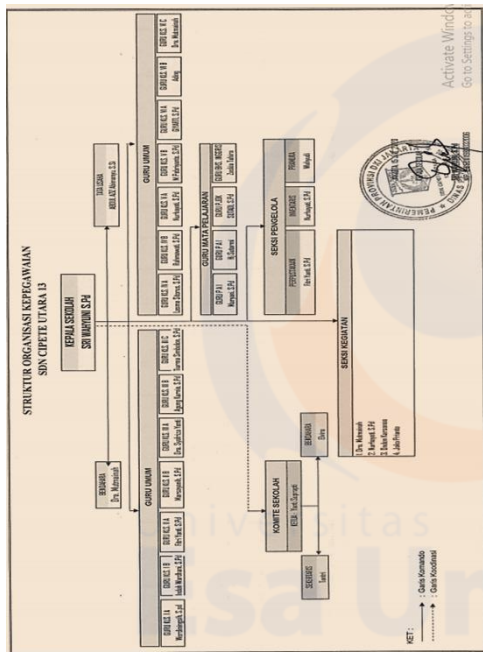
STRUKTUR ORGANISASI KEPEGAWAIAN
SDN CIPETE UTARA 13

KEPALA SEKOLAH
SRI WAHYUNI, S.Pd

BENDAHARA
Dra. Mulyanah

TATA USAHA
ABDUL AZIZ Kurniawan, S.E

GURU UMUM

GURU KLS 1 A
Wardhaningsih, S.pd

GURU KLS 1 B
Indah Wardhani, S.Pd

GURU KLS 2 A
Eka Yanti, S.Pd

GURU KLS 2 B
Warsopandri, S.Pd

GURU KLS 3 A
Dra. Syafrina Yusuf

GURU KLS 3 B
Agung Kurnia, S.Pd

GURU KLS 3 C
Sarma Simbolon, S.Pd

GURU UMUM

GURU KLS 4 A
Ermawati, S.Pd

GURU KLS 4 B
Rahmawati, S.Pd

GURU KLS 5 A
Nurhayati, S.Pd

GURU KLS 5 B
N Pujiningsih, S.Pd

GURU KLS 6 A
Siti Hamidah, S.Pd

GURU KLS 6 B
Adang

GURU KLS 6 C
Dra. Mulyanah

GURU MATA PELAJARAN

GURU PAI
Maryadi, S.Pd

GURU PAI
Hj. Sutarmi

GURU PJOK
SUGINO, S.Pd

GURU BHS INGGRIS
Zulfika Tahira

SEKSI PENGELOLA

PERPUSTAKAAN
Eka Yanti, S.Pd

INVENTARIS
Nurhayati, S.Pd

PRAMUKA
Maryadi

KOMITE SEKOLAH
KETUA : Tanti Suprapti

SEKRETARIS
Tanti

BENDAHARA
Elvira

SEKSI KEGIATAN
1. Dra. Mulyanah
2. Nurhayati, S.Pd
3. Endah Kurniasari
4. Julia Prianka

KET :
———— : Garis Komando
- - - - - : Garis Koordinasi

Activate Windows
Go to Settings to activate Windows.